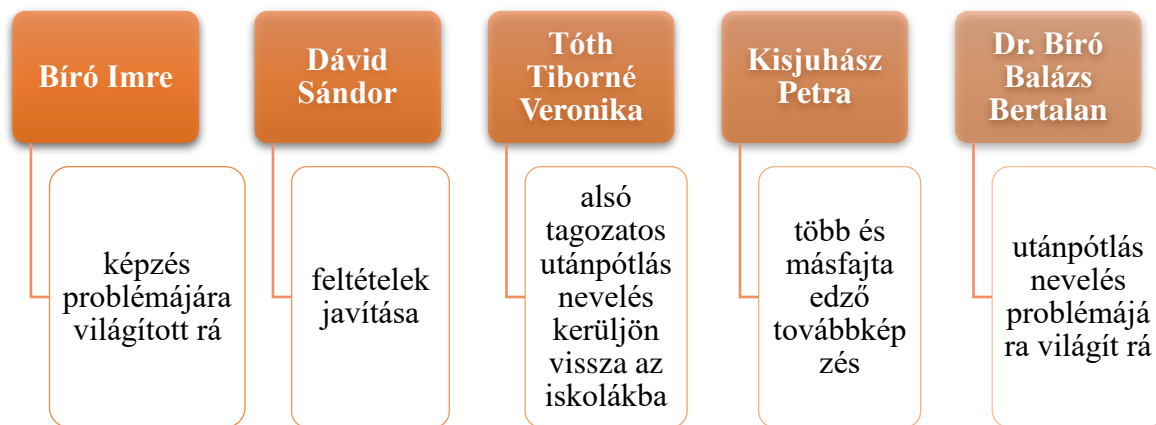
Bíró Imre

képzés problémájára világított rá

Dávid Sándor

feltételek javítása

Tóth Tiborné Veronika

alsó tagozatos utánpótlás nevelés kerüljön vissza az iskolákba

Kisjuhász Petra

több és másfajta edző továbbképzés

Dr. Bíró Balázs Bertalan

utánpótlás nevelés problémájára világít rá